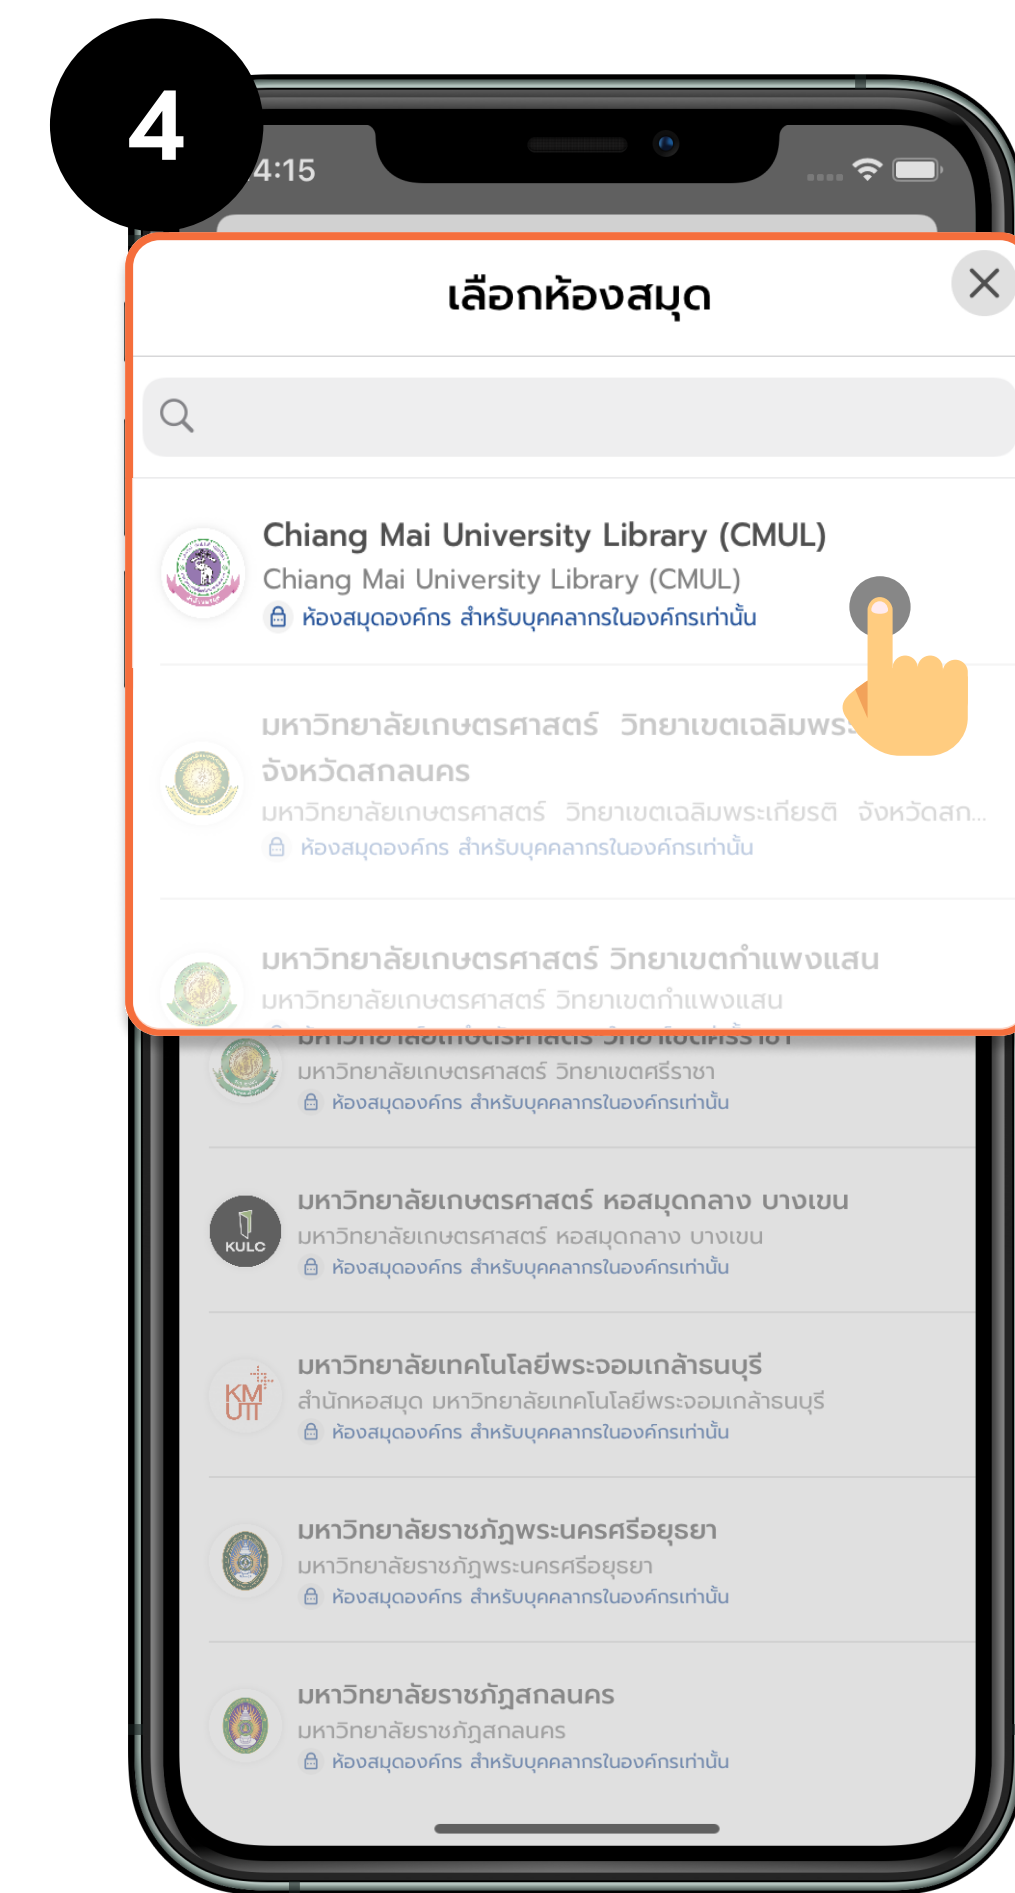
4

4:15

เลือกห้องสมุด

Chiang Mai University Library (CMUL)
Chiang Mai University Library (CMUL)
ห้องสมุดองค์กร สำหรับบุคคลากรในองค์กรเท่านั้น

มหาวิทยาลัยเกษตรศาสตร์ วิทยาเขตเฉลิมพระ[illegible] จังหวัดสกลนคร
มหาวิทยาลัยเกษตรศาสตร์ วิทยาเขตเฉลิมพระเกียรติ จังหวัดสก...
ห้องสมุดองค์กร สำหรับบุคคลากรในองค์กรเท่านั้น

มหาวิทยาลัยเกษตรศาสตร์ วิทยาเขตกำแพงแสน
มหาวิทยาลัยเกษตรศาสตร์ วิทยาเขตกำแพงแสน

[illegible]
มหาวิทยาลัยเกษตรศาสตร์ วิทยาเขตศรีราชา
ห้องสมุดองค์กร สำหรับบุคคลากรในองค์กรเท่านั้น

KULC
มหาวิทยาลัยเกษตรศาสตร์ หอสมุดกลาง บางเขน
มหาวิทยาลัยเกษตรศาสตร์ หอสมุดกลาง บางเขน
ห้องสมุดองค์กร สำหรับบุคคลากรในองค์กรเท่านั้น

KMUTT
มหาวิทยาลัยเทคโนโลยีพระจอมเกล้าธนบุรี
สำนักหอสมุด มหาวิทยาลัยเทคโนโลยีพระจอมเกล้าธนบุรี
ห้องสมุดองค์กร สำหรับบุคคลากรในองค์กรเท่านั้น

มหาวิทยาลัยราชภัฎพระนครศรีอยุธยา
มหาวิทยาลัยราชภัฎพระนครศรีอยุธยา
ห้องสมุดองค์กร สำหรับบุคคลากรในองค์กรเท่านั้น

มหาวิทยาลัยราชภัฏสกลนคร
มหาวิทยาลัยราชภัฏสกลนคร
ห้องสมุดองค์กร สำหรับบุคคลากรในองค์กรเท่านั้น